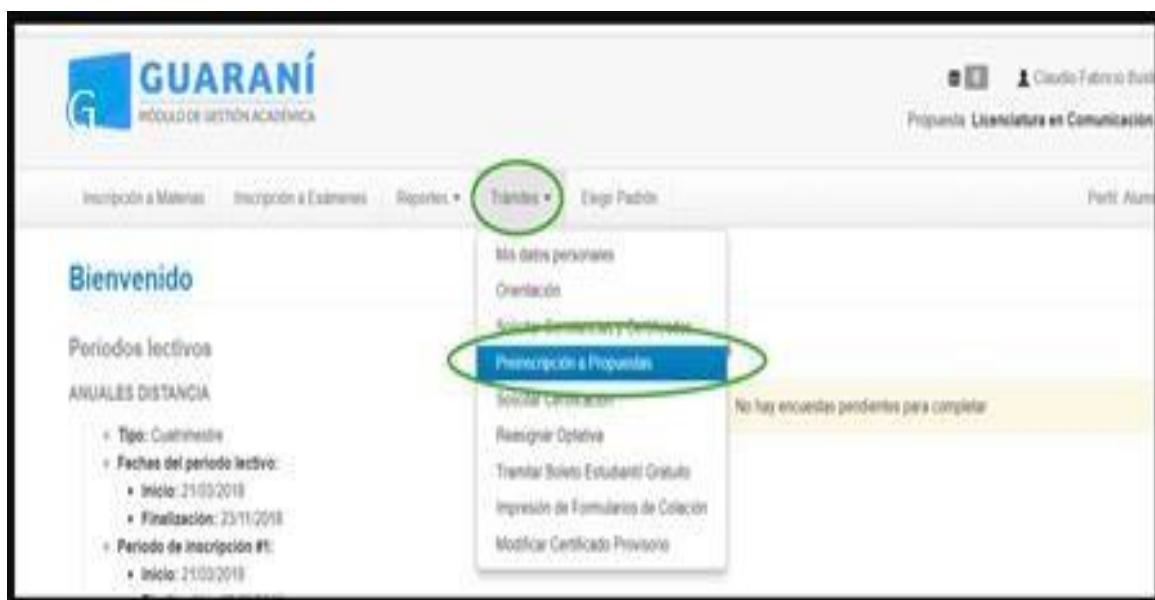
GUARANÍ
MÓDULO DE GESTIÓN ACADÉMICA

Claudio Fabricio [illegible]
Propuesta: Licenciatura en Comunicación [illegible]

Inscripción a Materias
Inscripción a Exámenes
Reportes ▾
Trámites ▾
Elegir Padrón
Perfil: Alum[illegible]

Bienvenido

Periodos lectivos

ANUALES DISTANCIA

- Tipo: Cuatrimestre
- Fechas del periodo lectivo:
  - Inicio: 21/03/2018
  - Finalización: 23/11/2018
- Periodo de inscripción #1:
  - Inicio: 21/03/2018
  - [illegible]

Mis datos personales
Orientación
Solicitar Constancias y Certificados
Preinscripción a Propuestas
Solicitar Certificación
Reasignar Optativa
Tramitar Boleto Estudiantil Gratuito
Impresión de Formularios de Colación
Modificar Certificado Provisorio

No hay encuestas pendientes para completar